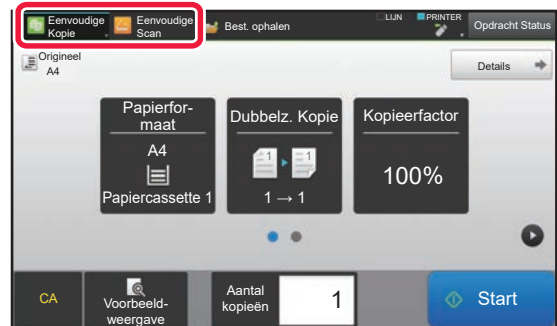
Eenvoudige Kopie
Eenvoudige Scan
Best. ophalen
LIJN
PRINTER
Opdracht Status
Origineel
A4
Details
Papierformaat
A4
Papiercassette 1
Dubbelz. Kopie
1 → 1
Kopieerfactor
100%
CA
Voorbeeldweergave
Aantal kopieën
1
Start